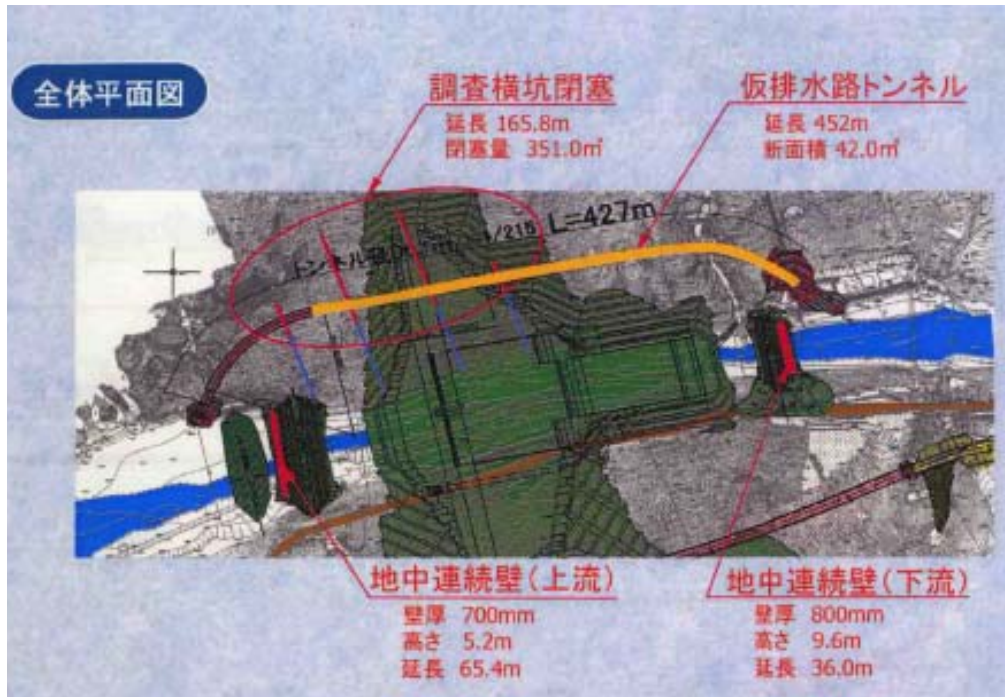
全体平面図

調査横坑閉塞
延長 165.8m
閉塞量 351.0m³

仮排水路トンネル
延長 452m
断面積 42.0m²

L=427m

トンネル部 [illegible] 1/215

地中連続壁（上流）
壁厚 700mm
高さ 5.2m
延長 65.4m

地中連続壁（下流）
壁厚 800mm
高さ 9.6m
延長 36.0m